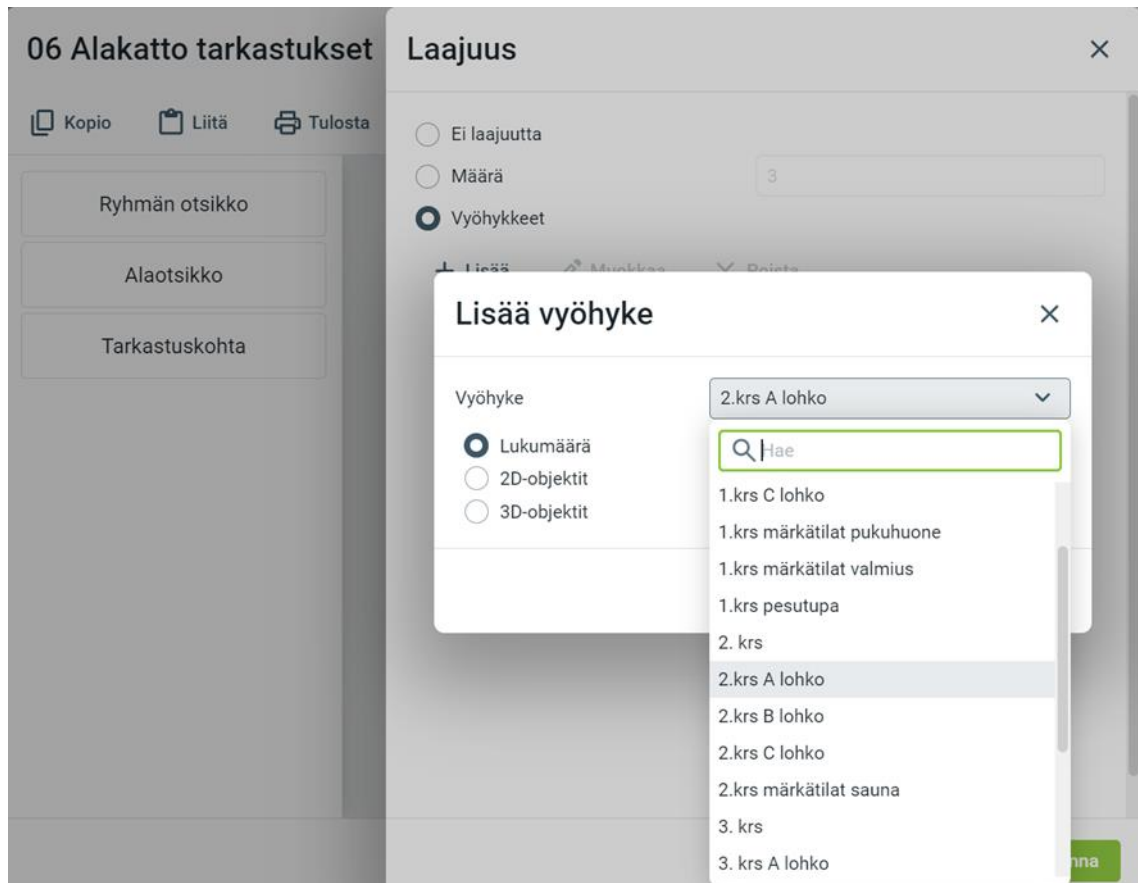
06 Alakatto tarkastukset

Kopio Liitä Tulosta

Ryhmän otsikko

Alaotsikko

Tarkastuskohta

Laajuus ×

Ei laajuutta

Määrä 3

Vyöhykkeet

Lisää vyöhyke ×

Vyöhyke 2.krs A lohko

Lukumäärä

2D-objektit

3D-objektit

Hae

1.krs C lohko

1.krs märkätilat pukuhuone

1.krs märkätilat valmius

1.krs pesutupa

2. krs

2.krs A lohko

2.krs B lohko

2.krs C lohko

2.krs märkätilat sauna

3. krs

3. krs A lohko

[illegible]nna